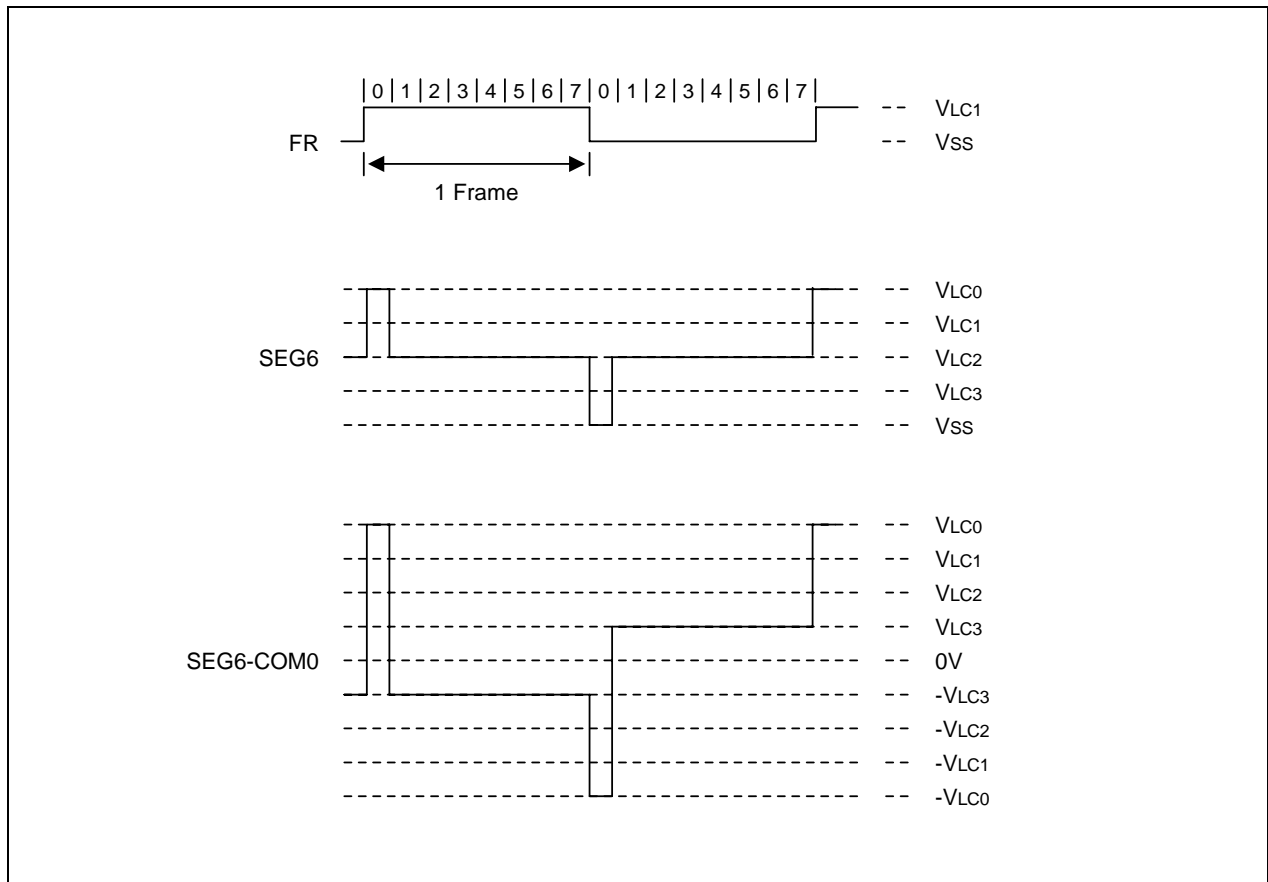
0 1 2 3 4 5 6 7 0 1 2 3 4 5 6 7

FR

1 Frame

-- $V_{LC1}$
-- $V_{SS}$

SEG6

-- $V_{LC0}$
-- $V_{LC1}$
-- $V_{LC2}$
-- $V_{LC3}$
-- $V_{SS}$

SEG6-COM0

-- $V_{LC0}$
-- $V_{LC1}$
-- $V_{LC2}$
-- $V_{LC3}$
-- 0V
-- $-V_{LC3}$
-- $-V_{LC2}$
-- $-V_{LC1}$
-- $-V_{LC0}$